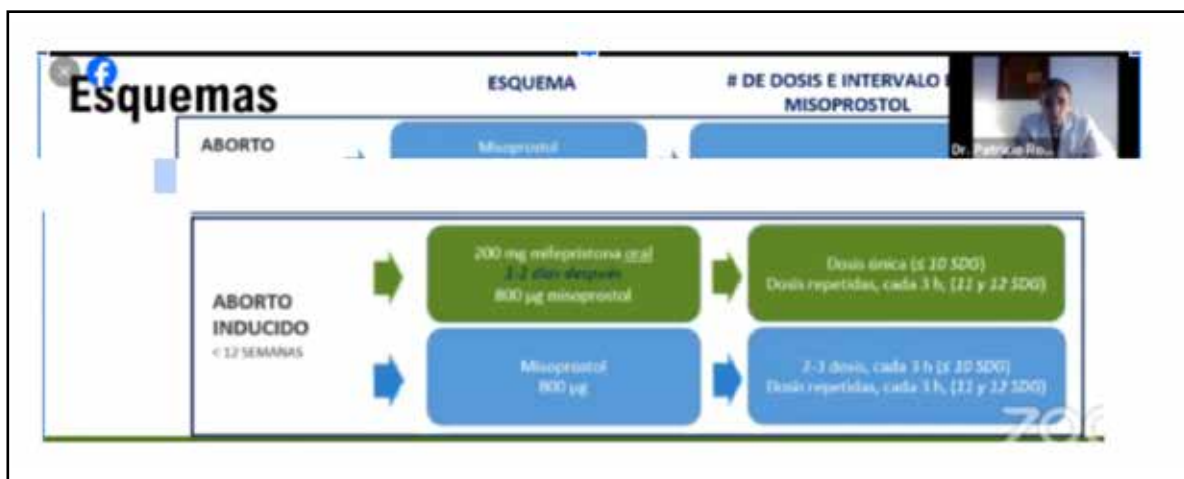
Esquemas

ESQUEMA

# DE DOSIS E INTERVALO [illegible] MISOPROSTOL

ABORTO

Misoprostol

Dr. Patricio Ro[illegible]

ABORTO INDUCIDO
< 12 SEMANAS

200 mg mefepristona oral
1-2 días después
800 µg misoprostol

Dosis única (≤ 10 SDG)
Dosis repetidas, cada 3 h, (11 y 12 SDG)

Misoprostol
800 µg

2-3 dosis, cada 3 h (≤ 10 SDG)
Dosis repetidas, cada 3 h, (11 y 12 SDG)

ZO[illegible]